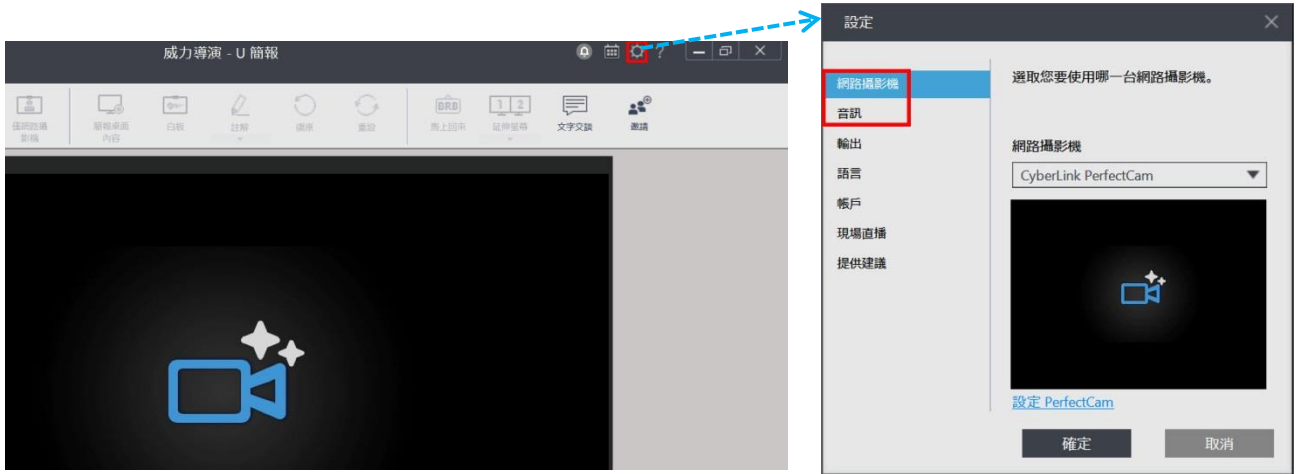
威力導演 - U 簡報

?

停用遊戲影格

擷取桌面內容

白板

註解

還原

重設

BRB

馬上回來

1 2

延伸螢幕

文字交談

邀請

設定

網路攝影機

音訊

輸出

語言

帳戶

現場直播

提供建議

選取您要使用哪一台網路攝影機。

網路攝影機

CyberLink PerfectCam

設定 PerfectCam

確定

取消